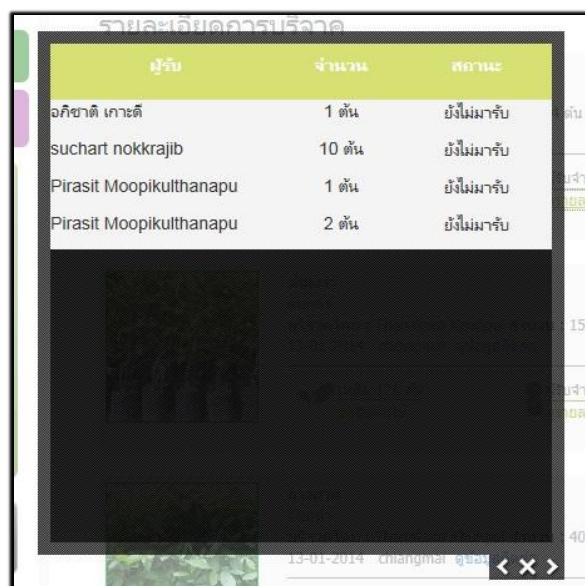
รายละเอียดการบริจาค

| ผู้รับ | จำนวน | สถานะ |
|---|---|---|
| อภิชาติ เกาะดี | 1 ต้น | ยังไม่มารับ |
| suchart nokkrajib | 10 ต้น | ยังไม่มารับ |
| Pirasit Moopikulthanapu | 1 ต้น | ยังไม่มารับ |
| Pirasit Moopikulthanapu | 2 ต้น | ยังไม่มารับ |

13-01-2014 chiangmai

< × >